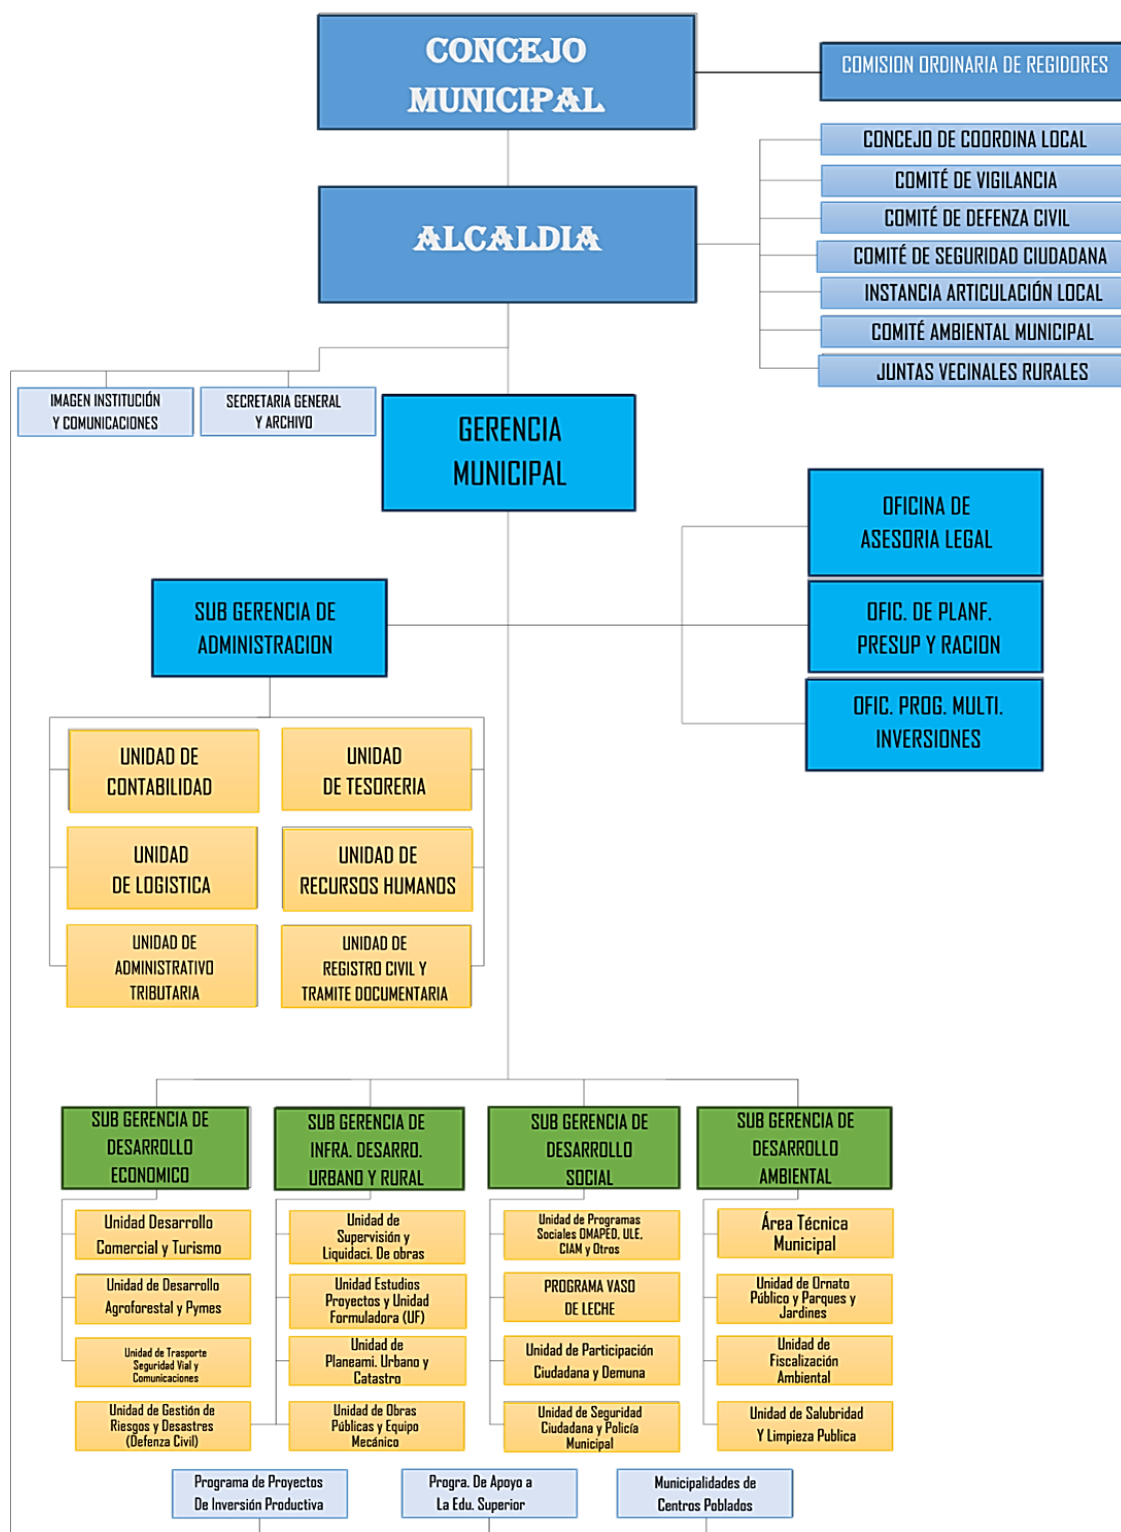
CONCEJO MUNICIPAL

COMISION ORDINARIA DE REGIDORES

CONCEJO DE COORDINA LOCAL
COMITÉ DE VIGILANCIA
COMITÉ DE DEFENZA CIVIL
COMITÉ DE SEGURIDAD CIUDADANA
INSTANCIA ARTICULACIÓN LOCAL
COMITÉ AMBIENTAL MUNICIPAL
JUNTAS VECINALES RURALES

ALCALDIA

IMAGEN INSTITUCIÓN Y COMUNICACIONES

SECRETARIA GENERAL Y ARCHIVO

GERENCIA MUNICIPAL

OFICINA DE ASESORIA LEGAL

OFIC. DE PLANF. PRESUP Y RACION

OFIC. PROG. MULTI. INVERSIONES

SUB GERENCIA DE ADMINISTRACION

UNIDAD DE CONTABILIDAD

UNIDAD DE TESORERIA

UNIDAD DE LOGISTICA

UNIDAD DE RECURSOS HUMANOS

UNIDAD DE ADMINISTRATIVO TRIBUTARIA

UNIDAD DE REGISTRO CIVIL Y TRAMITE DOCUMENTARIA

SUB GERENCIA DE DESARROLLO ECONOMICO

Unidad Desarrollo Comercial y Turismo

Unidad de Desarrollo Agroforestal y Pymes

Unidad de Trasporte Seguridad Vial y Comunicaciones

Unidad de Gestión de Riesgos y Desastres (Defenza Civil)

SUB GERENCIA DE INFRA. DESARRO. URBAND Y RURAL

Unidad de Supervisión y Liquidaci. De obras

Unidad Estudios Proyectos y Unidad Formuladora (UF)

Unidad de Planeami. Urbano y Catastro

Unidad de Obras Públicas y Equipo Mecánico

SUB GERENCIA DE DESARROLLO SOCIAL

Unidad de Programas Sociales OMAPED, ULE, CIAM y Otros

PROGRAMA VASO DE LECHE

Unidad de Participación Ciudadana y Demuna

Unidad de Seguridad Ciudadana y Policía Municipal

SUB GERENCIA DE DESARROLLO AMBIENTAL

Área Técnica Municipal

Unidad de Ornato Público y Parques y Jardines

Unidad de Fiscalización Ambiental

Unidad de Salubridad Y Limpieza Publica

Programa de Proyectos De Inversión Productiva

Progra. De Apoyo a La Edu. Superior

Municipalidades de Centros Poblados